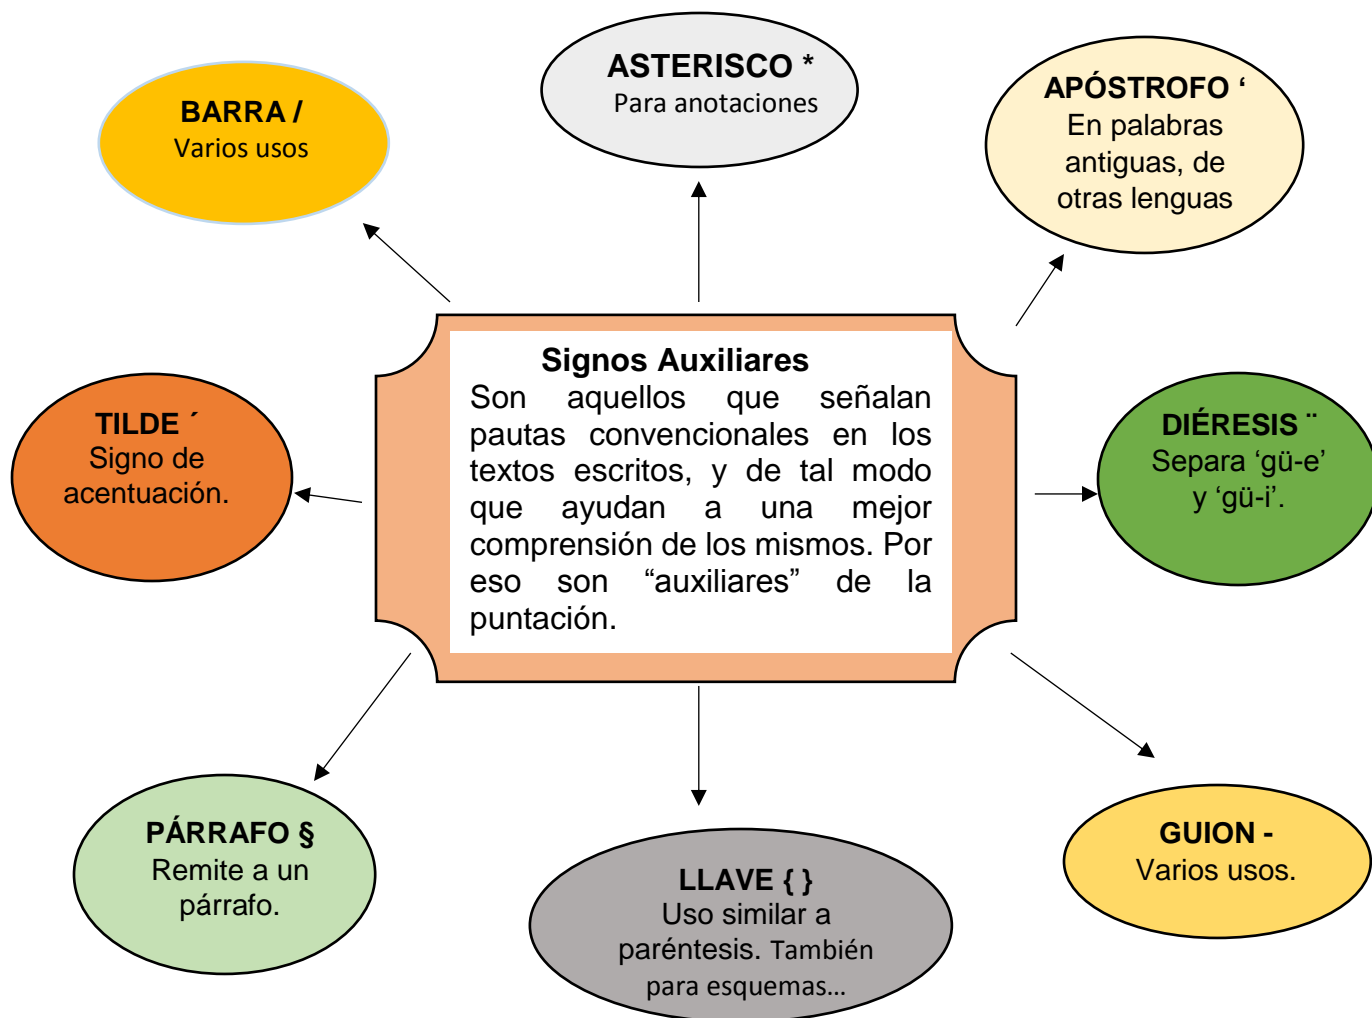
Signos Auxiliares
Son aquellos que señalan pautas convencionales en los textos escritos, y de tal modo que ayudan a una mejor comprensión de los mismos. Por eso son “auxiliares” de la puntación.

BARRA /
Varios usos

ASTERISCO *
Para anotaciones

APÓSTROFO ‘
En palabras antiguas, de otras lenguas

TILDE ´
Signo de acentuación.

DIÉRESIS ¨
Separa ‘gü-e’ y ‘gü-i’.

PÁRRAFO §
Remite a un párrafo.

LLAVE { }
Uso similar a paréntesis. También para esquemas…

GUION -
Varios usos.